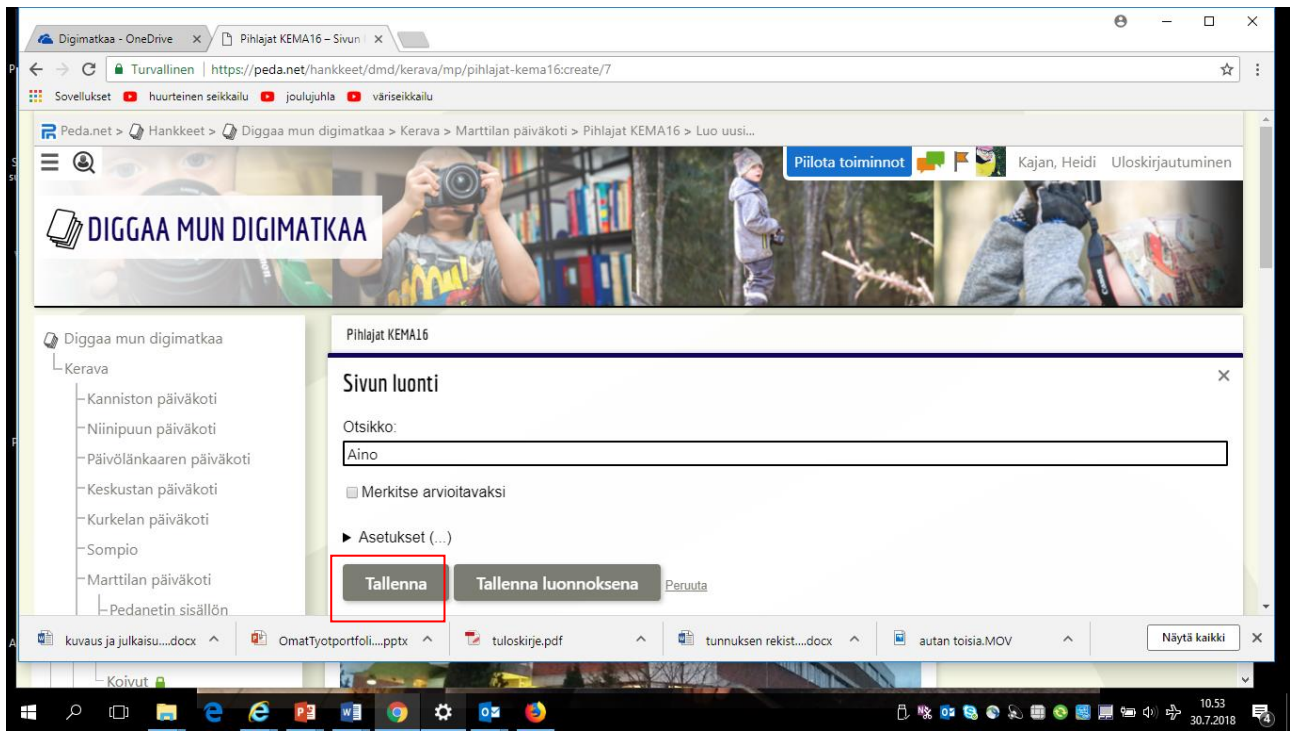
Digimatkaa - OneDrive ×
Pihlajat KEMA16 – Sivun ×

← → C Turvallinen | https://peda.net/hankkeet/dmd/kerava/mp/pihlajat-kema16:create/7

Sovellukset huurteinen seikkailu joulujuhla väriseikkailu

Peda.net > Hankkeet > Diggaa mun digimatkaa > Kerava > Marttilan päiväkoti > Pihlajat KEMA16 > Luo uusi...

Piilota toiminnot Kajan, Heidi Uloskirjautuminen

DIGGAA MUN DIGIMATKAA

Diggaa mun digimatkaa
Kerava
Kanniston päiväkoti
Niinipuun päiväkoti
Päivölänkaaren päiväkoti
Keskustan päiväkoti
Kurkelan päiväkoti
Sompio
Marttilan päiväkoti
Pedanetin sisällön
Koivut

Pihlajat KEMA16

Sivun luonti ×

Otsikko:
Aino

Merkitse arvioitavaksi

▸ Asetukset (...)

Tallenna Tallenna luonnoksena Peruuta

kuvaus ja julkaisu....docx OmatTyotportfoli....pptx tuloskirje.pdf tunnuksen rekist....docx autan toisia.MOV Näytä kaikki ×

10.53
30.7.2018